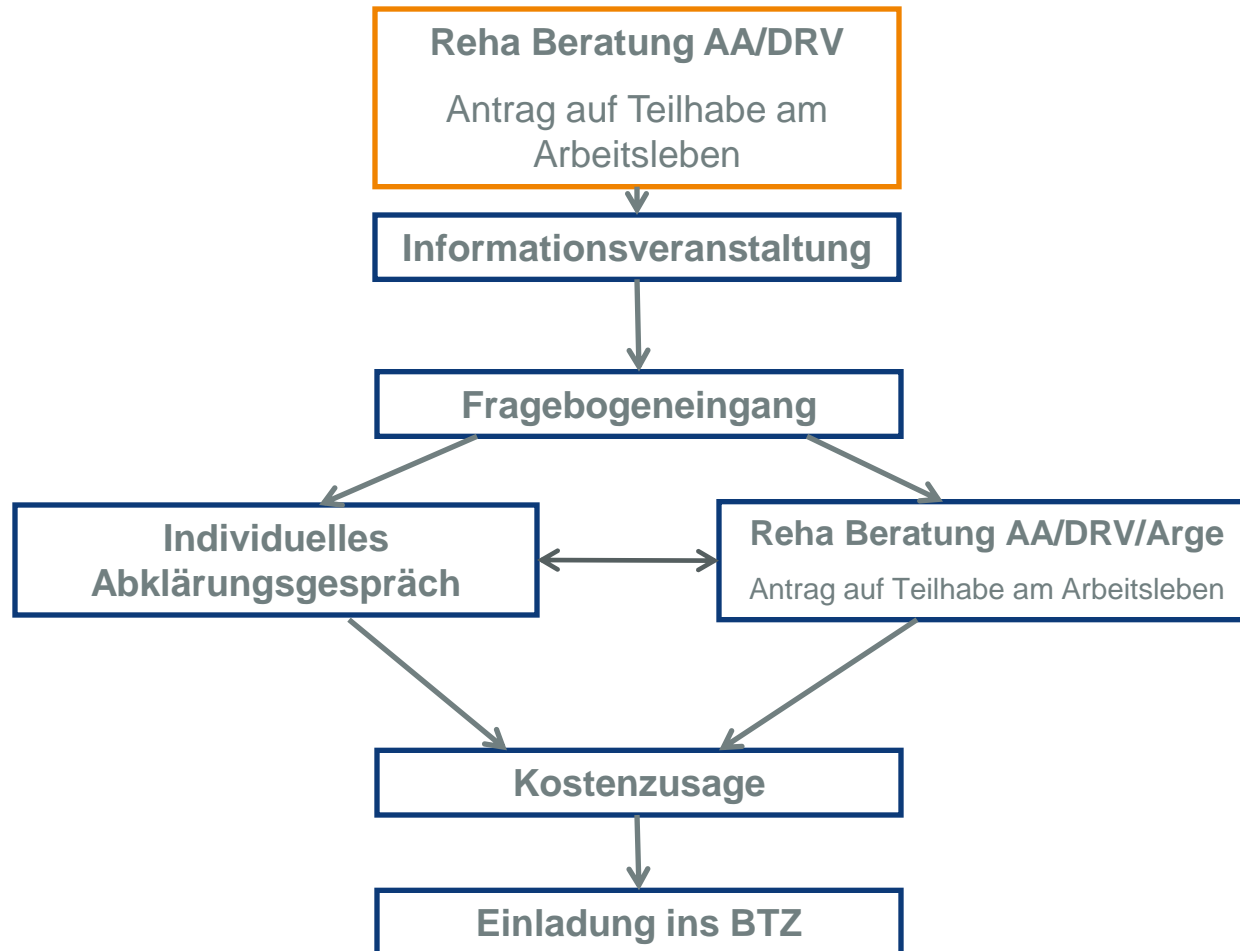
Reha Beratung AA/DRV

Antrag auf Teilhabe am Arbeitsleben

Informationsveranstaltung

Fragebogeneingang

Individuelles Abklärungsgespräch

Reha Beratung AA/DRV/Arge

Antrag auf Teilhabe am Arbeitsleben

Kostenzusage

Einladung ins BTZ